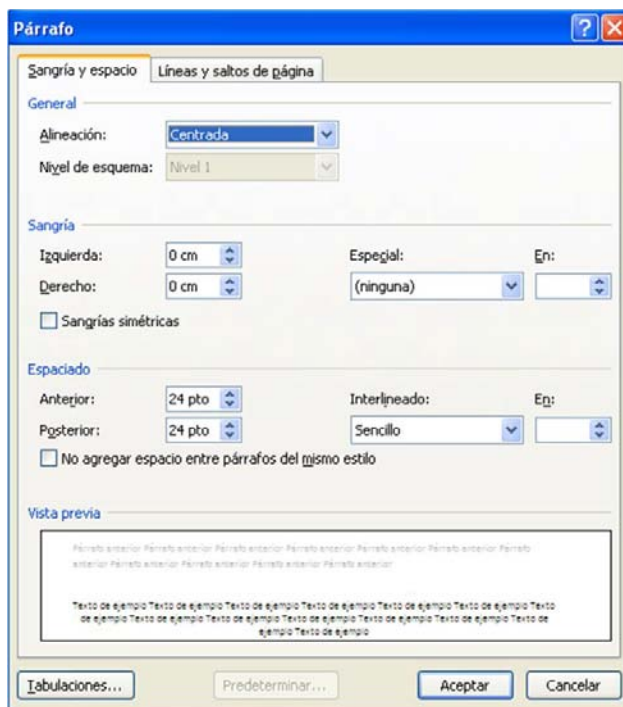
Párrafo

Sangría y espacio | Líneas y saltos de página

General

Alineación: Centrada

Nivel de esquema: Nivel 1

Sangría

Izquierda: 0 cm

Derecho: 0 cm

Especial: (ninguna)

En:

Sangrías simétricas

Espaciado

Anterior: 24 pto

Posterior: 24 pto

Interlineado: Sencillo

En:

No agregar espacio entre párrafos del mismo estilo

Vista previa

Párrafo anterior Párrafo anterior Párrafo anterior Párrafo anterior Párrafo anterior Párrafo anterior Párrafo anterior Párrafo anterior Párrafo anterior Párrafo anterior Párrafo anterior

Texto de ejemplo Texto de ejemplo Texto de ejemplo Texto de ejemplo Texto de ejemplo Texto de ejemplo Texto de ejemplo Texto de ejemplo Texto de ejemplo Texto de ejemplo Texto de ejemplo Texto de ejemplo Texto de ejemplo Texto de ejemplo Texto de ejemplo Texto de ejemplo

Tabulaciones... | Predeterminar... | Aceptar | Cancelar